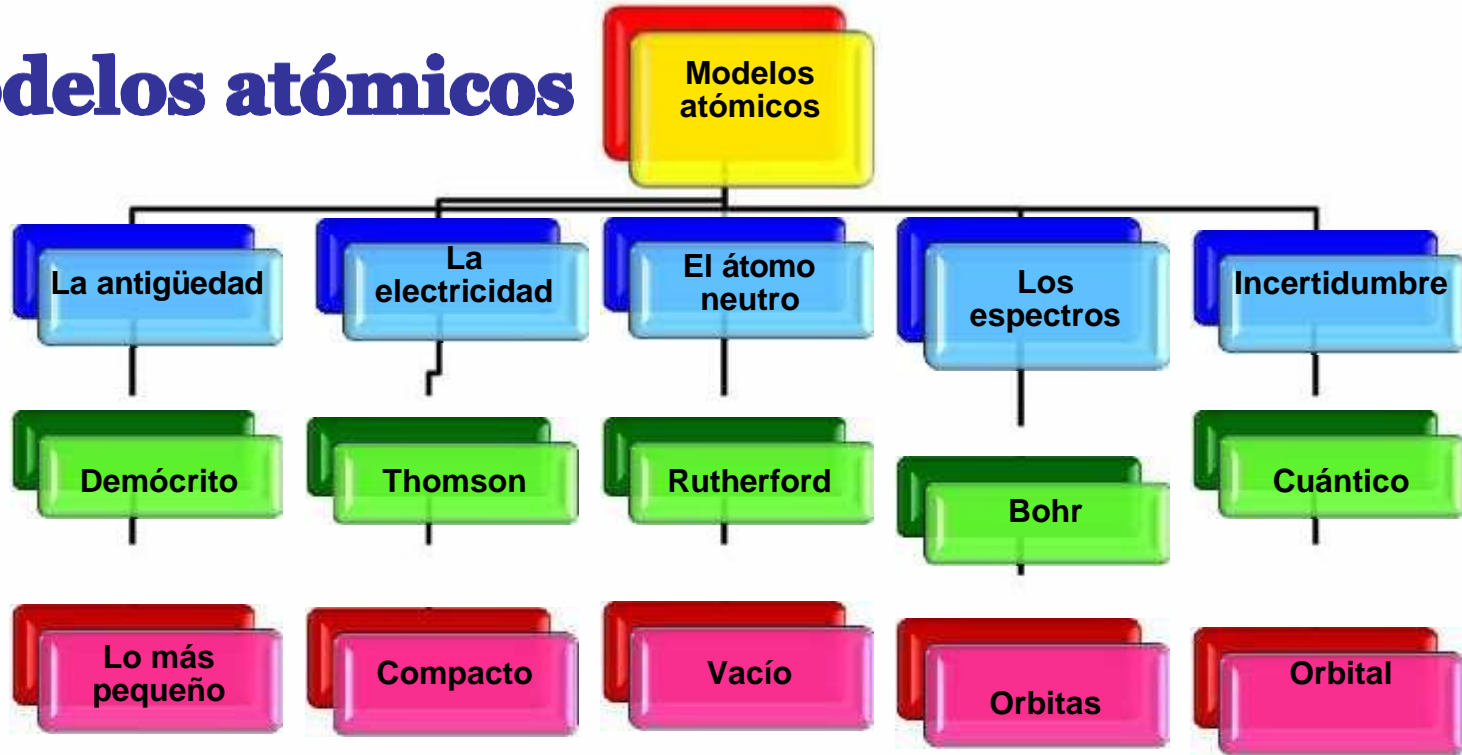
delos atómicos

Modelos atómicos

La antigüedad

La electricidad

El átomo neutro

Los espectros

Incertidumbre

Demócrito

Thomson

Rutherford

Bohr

Cuántico

Lo más pequeño

Compacto

Vacío

Orbitas

Orbital